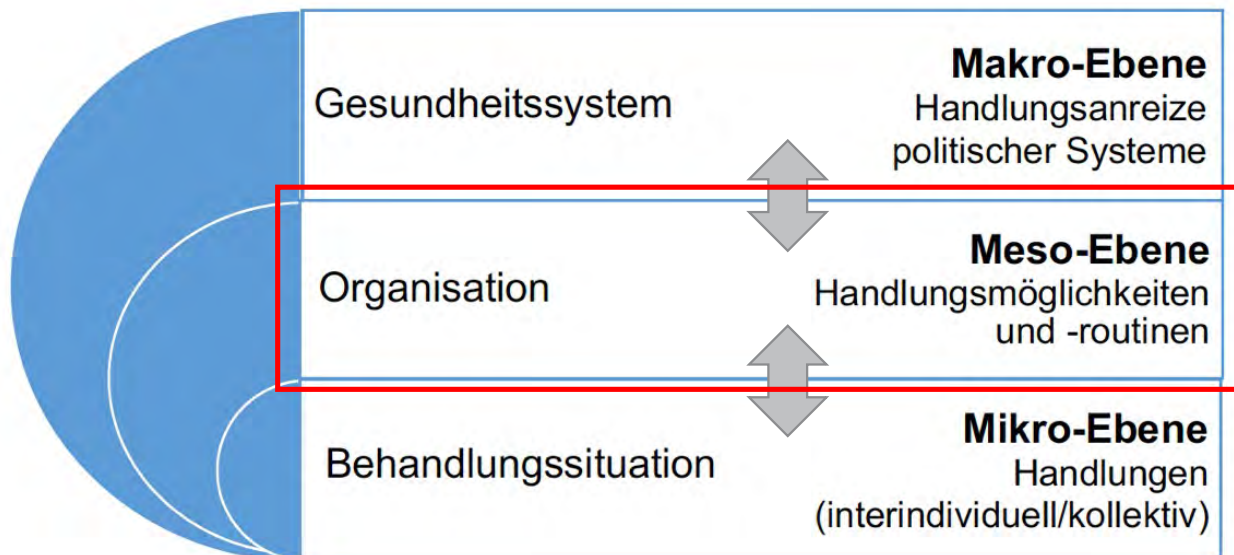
Gesundheitssystem

**Makro-Ebene**
Handlungsanreize politischer Systeme

Organisation

**Meso-Ebene**
Handlungsmöglichkeiten und -routinen

Behandlungssituation

**Mikro-Ebene**
Handlungen (interindividuell/kollektiv)